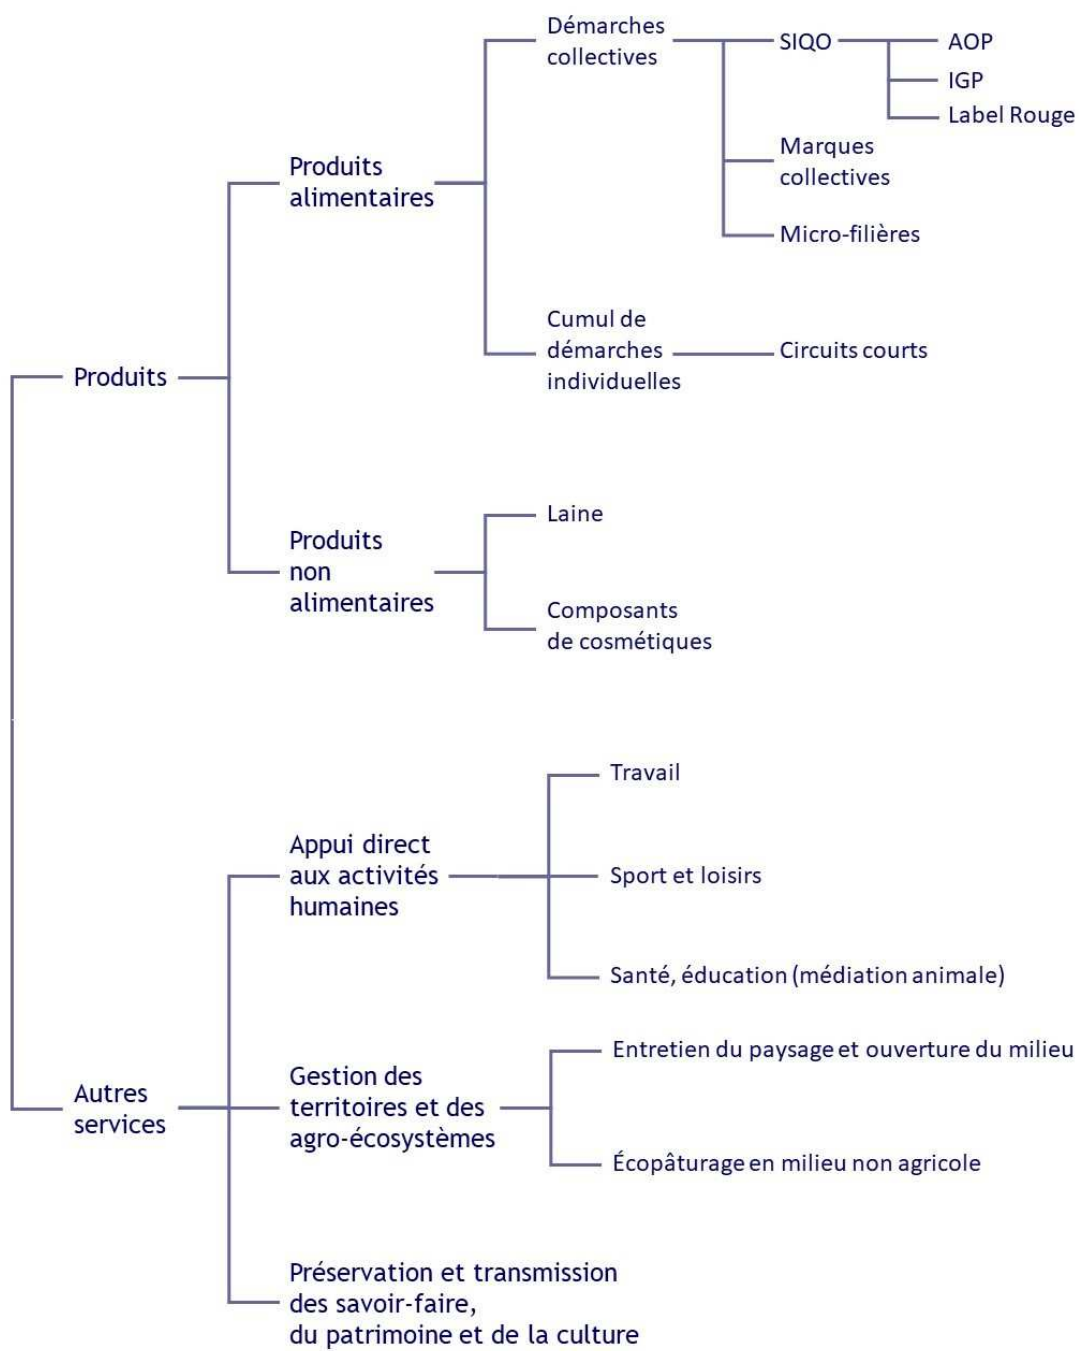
Produits

Produits alimentaires

Démarches collectives

SIQO

AOP

IGP

Label Rouge

Marques collectives

Micro-filières

Cumul de démarches individuelles

Circuits courts

Produits non alimentaires

Laine

Composants de cosmétiques

Autres services

Appui direct aux activités humaines

Travail

Sport et loisirs

Santé, éducation (médiation animale)

Gestion des territoires et des agro-écosystèmes

Entretien du paysage et ouverture du milieu

Écopâturage en milieu non agricole

Préservation et transmission des savoir-faire, du patrimoine et de la culture